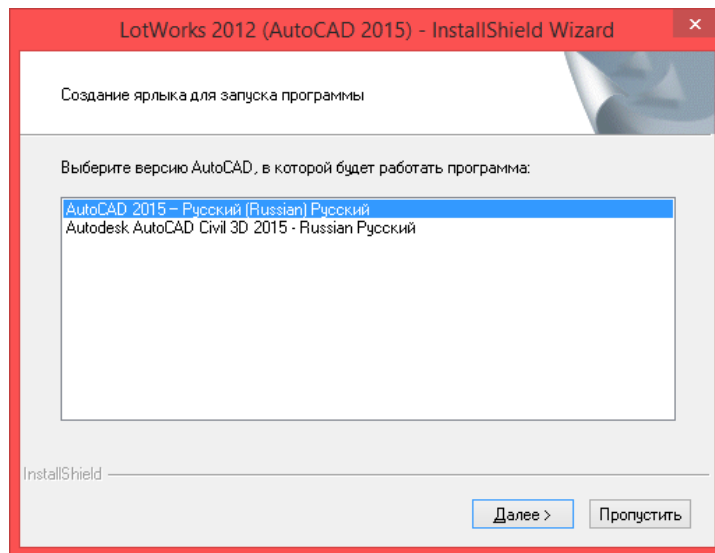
LotWorks 2012 (AutoCAD 2015) - InstallShield Wizard

Создание ярлыка для запуска программы

Выберите версию AutoCAD, в которой будет работать программа:

AutoCAD 2015 – Русский (Russian) Русский
Autodesk AutoCAD Civil 3D 2015 - Russian Русский

InstallShield

Далее >
Пропустить